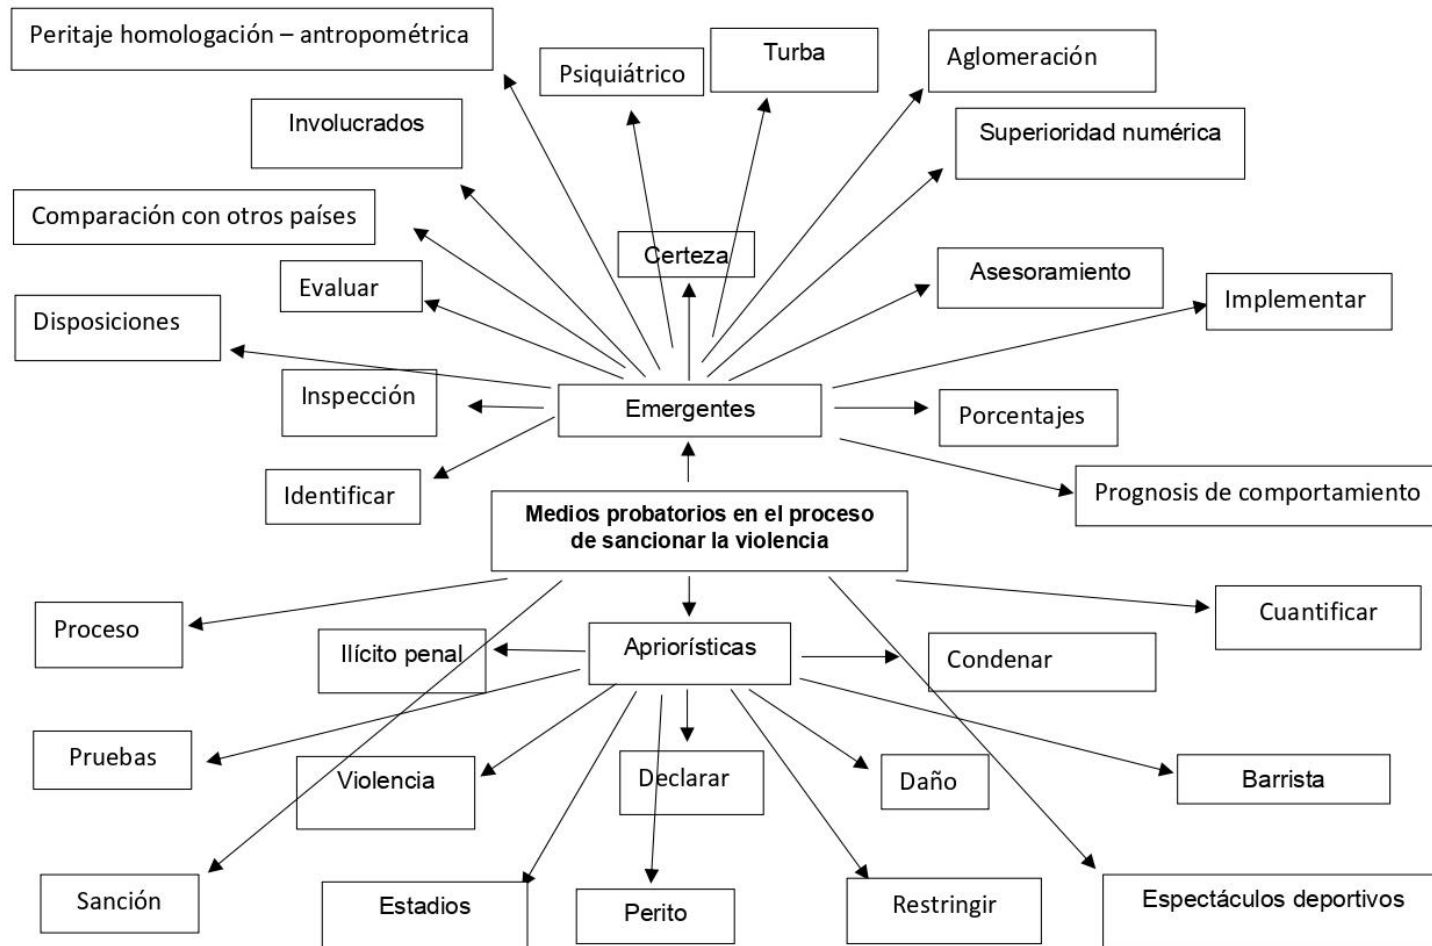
Peritaje homologación – antropométrica

Psiquiátrico

Turba

Aglomeración

Involucrados

Superioridad numérica

Comparación con otros países

Certeza

Evaluar

Asesoramiento

Implementar

Disposiciones

Inspección

Emergentes

Porcentajes

Identificar

Prognosis de comportamiento

Medios probatorios en el proceso de sancionar la violencia

Proceso

Cuantificar

Ilícito penal

Apriorísticas

Condenar

Pruebas

Violencia

Declarar

Daño

Barrista

Sanción

Estadios

Perito

Restringir

Espectáculos deportivos